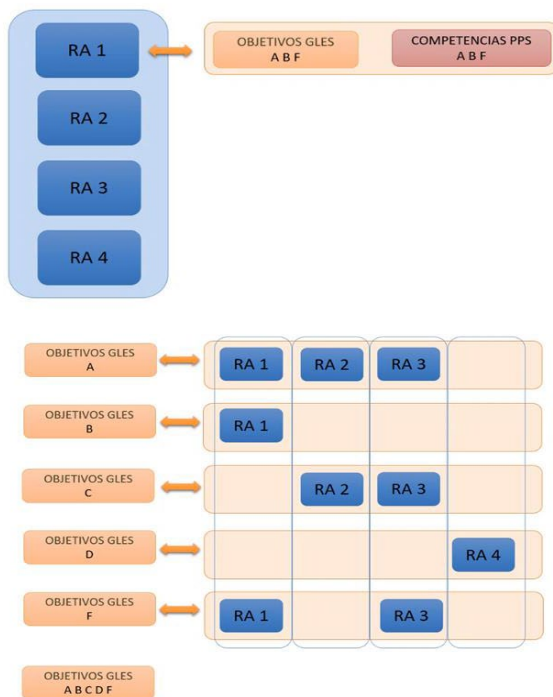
RA 1

RA 2

RA 3

RA 4

OBJETIVOS GLES
A B F

COMPETENCIAS PPS
A B F

OBJETIVOS GLES
A

RA 1 RA 2 RA 3

OBJETIVOS GLES
B

RA 1

OBJETIVOS GLES
C

RA 2 RA 3

OBJETIVOS GLES
D

RA 4

OBJETIVOS GLES
F

RA 1 RA 3

OBJETIVOS GLES
A B C D F